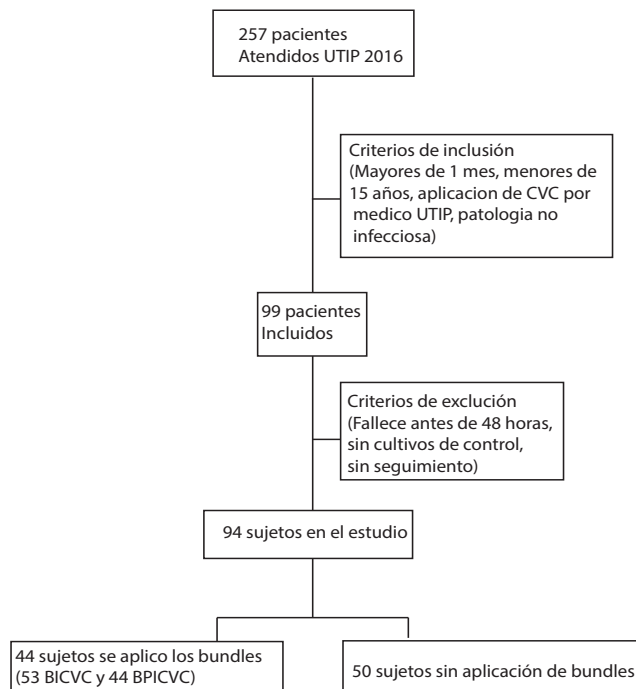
257 pacientes
Atendidos UTIP 2016

Criterios de inclusión
(Mayores de 1 mes, menores de 15 años, aplicacion de CVC por medico UTIP, patologia no infecciosa)

99 pacientes
Incluidos

Criterios de exclución
(Fallece antes de 48 horas, sin cultivos de control, sin seguimiento)

94 sujetos en el estudio

44 sujetos se aplico los bundles
(53 BICVC y 44 BPICVC)

50 sujetos sin aplicación de bundles